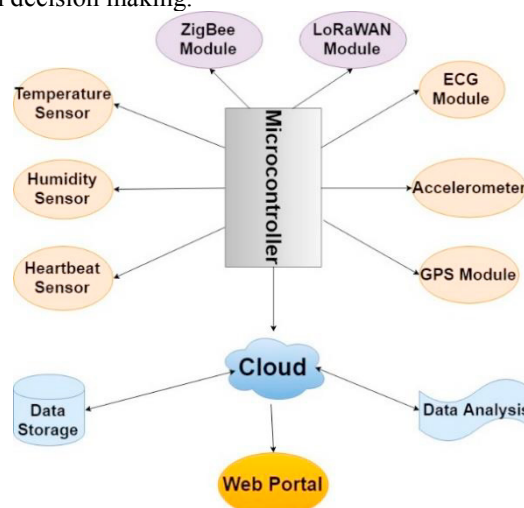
decision making.

ZigBee Module

LoRaWAN Module

Temperature Sensor

ECG Module

Microcontroller

Humidity Sensor

Accelerometer

Heartbeat Sensor

GPS Module

Cloud

Data Storage

Data Analysis

Web Portal